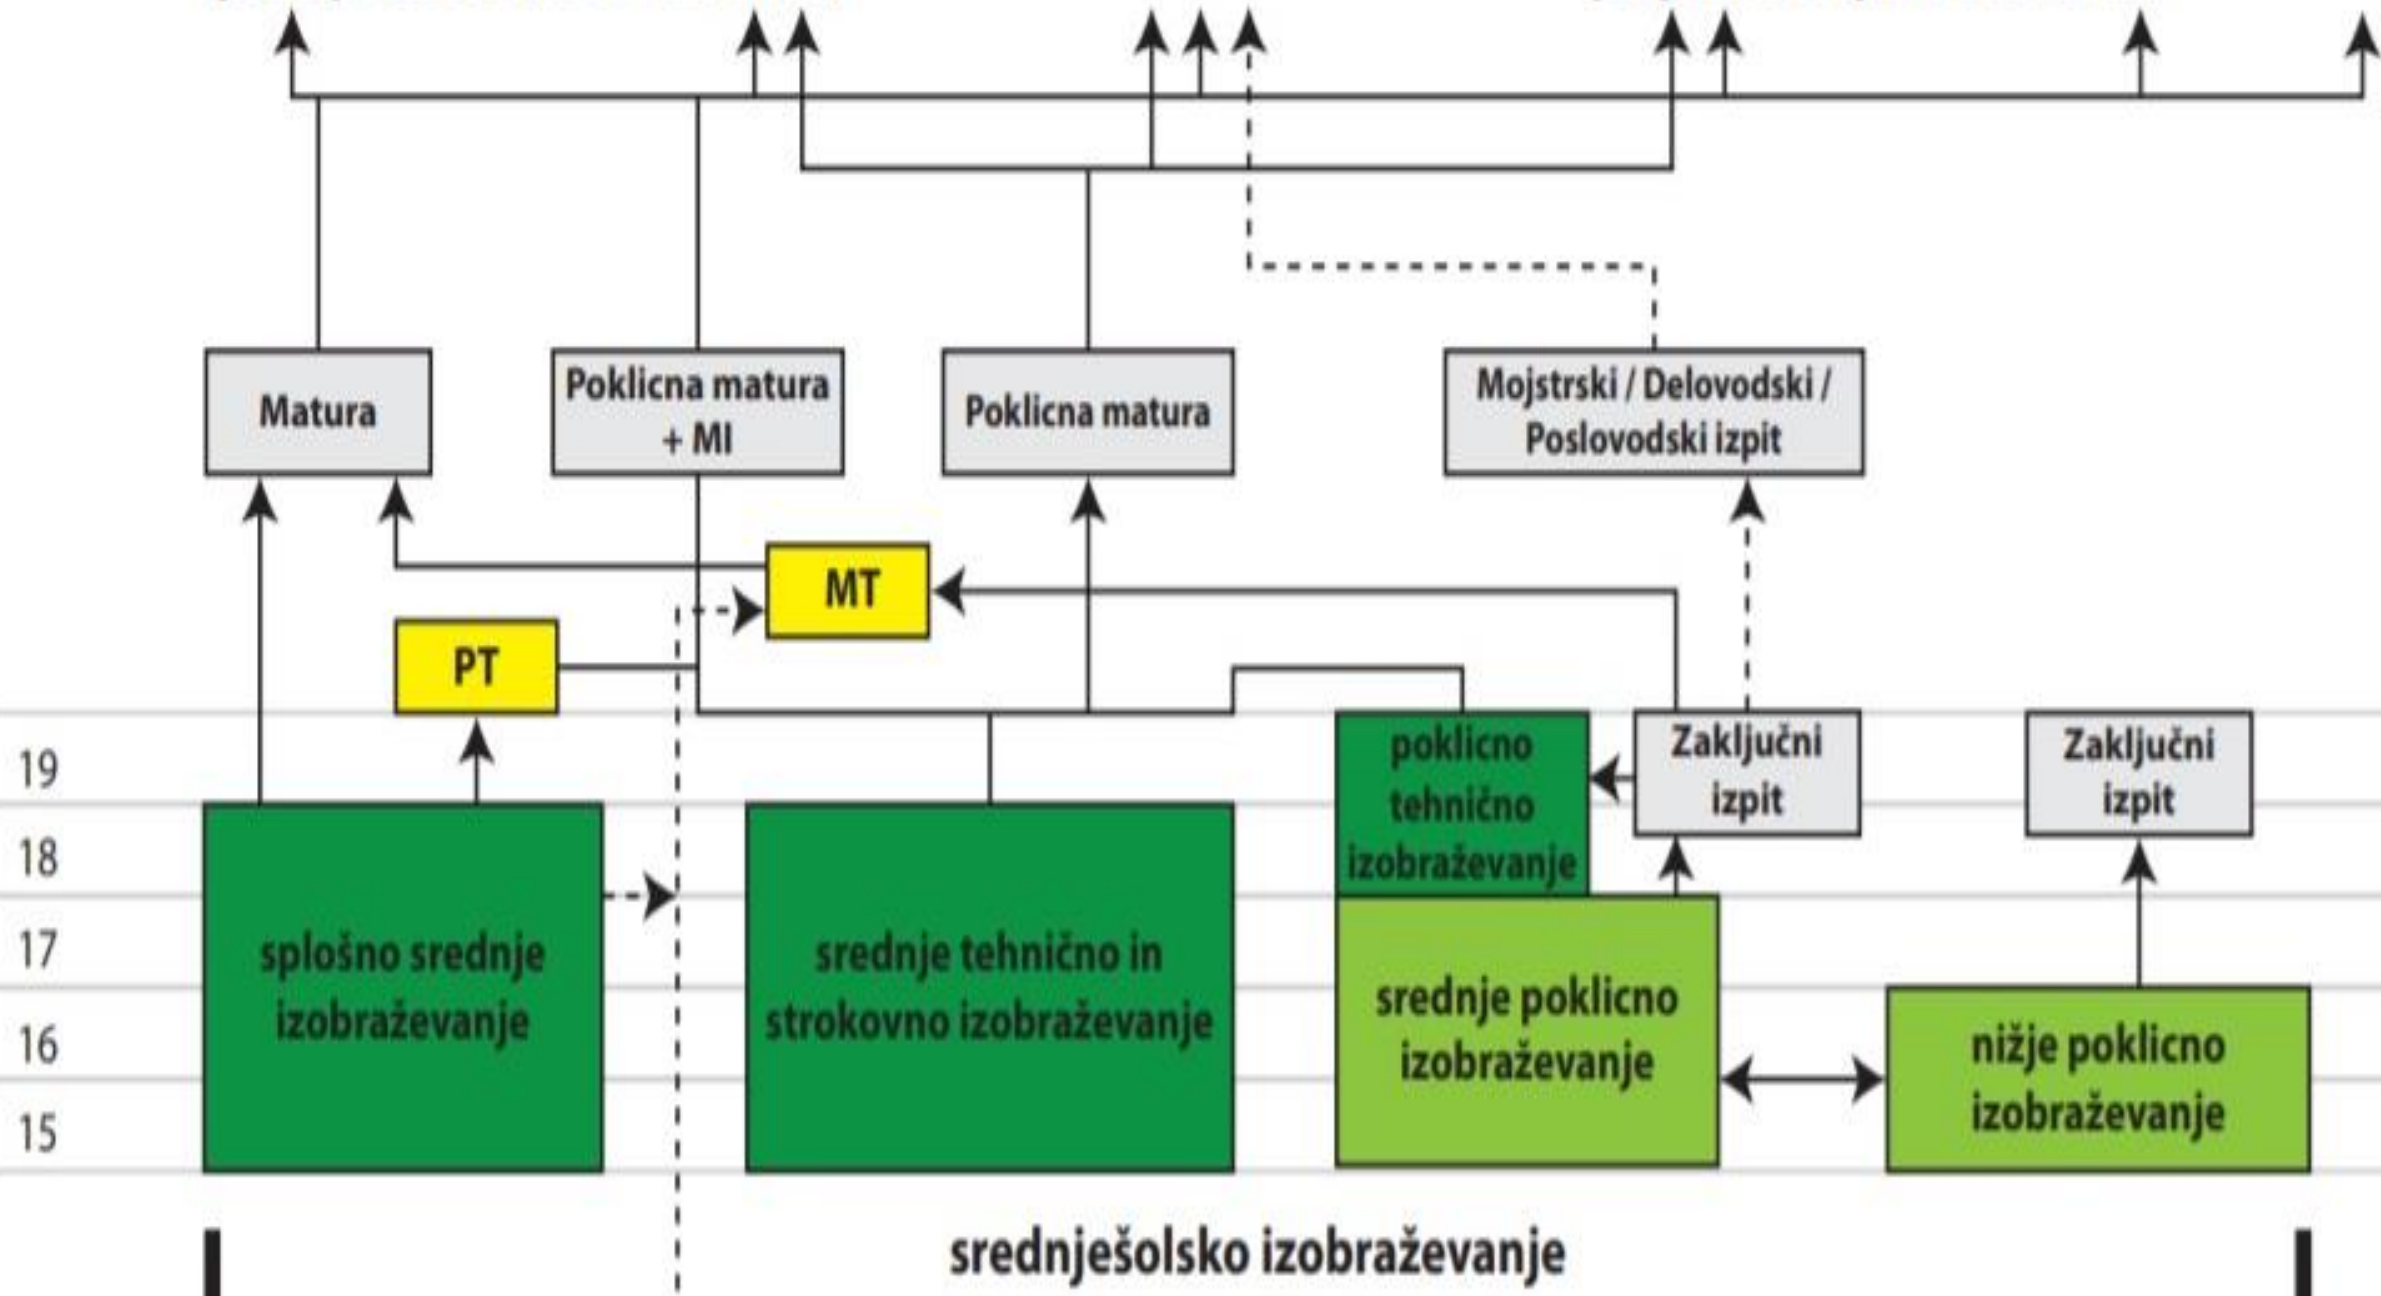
Matura

Poklicna matura + MI

Poklicna matura

Mojstrski / Delovodski / Poslovodski izpit

MT

PT

19
18
17
16
15

splošno srednje izobraževanje

srednje tehnično in strokovno izobraževanje

poklicno tehnično izobraževanje

Zaključni izpit

Zaključni izpit

srednje poklicno izobraževanje

nižje poklicno izobraževanje

srednješolsko izobraževanje